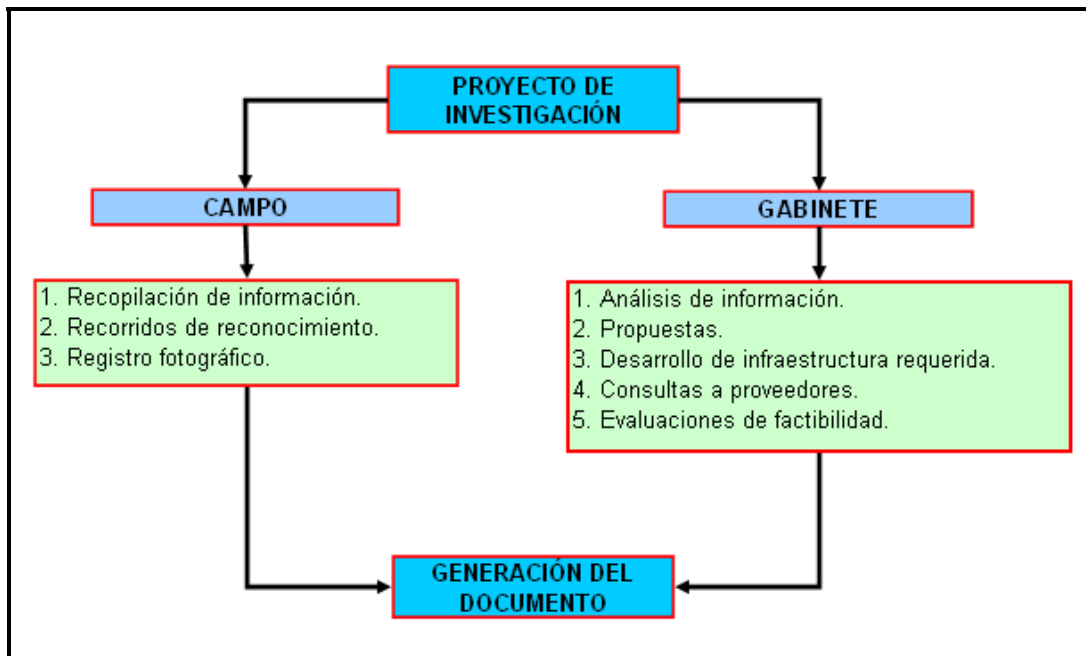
PROYECTO DE INVESTIGACIÓN

CAMPO

GABINETE

1. Recopilación de información.
2. Recorridos de reconocimiento.
3. Registro fotográfico.

1. Análisis de información.
2. Propuestas.
3. Desarrollo de infraestructura requerida.
4. Consultas a proveedores.
5. Evaluaciones de factibilidad.

GENERACIÓN DEL DOCUMENTO